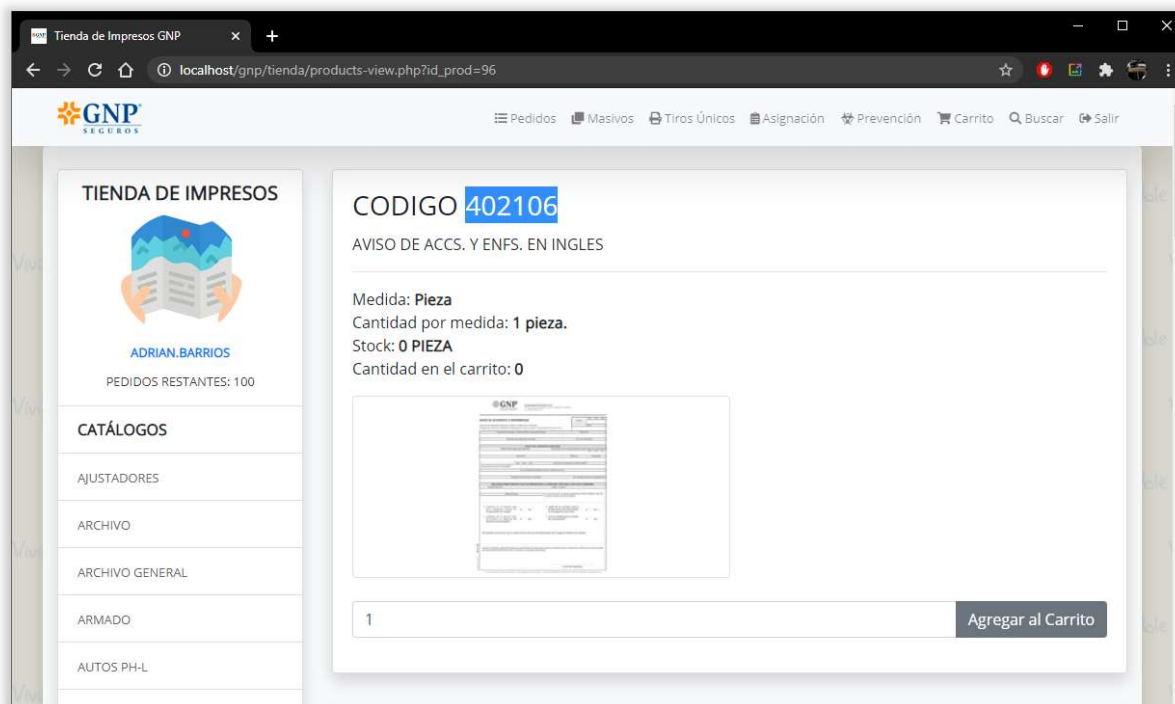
Tienda de Impresos GNP

localhost/gnp/tienda/products-view.php?id_prod=96

GNP SEGUROS

Pedidos Masivos Tiros Únicos Asignación Prevención Carrito Buscar Salir

TIENDA DE IMPRESOS

ADRIAN.BARRIOS

PEDIDOS RESTANTES: 100

CATÁLOGOS

AJUSTADORES

ARCHIVO

ARCHIVO GENERAL

ARMADO

AUTOS PH-L

CODIGO 402106

AVISO DE ACCS. Y ENFS. EN INGLES

Medida: **Pieza**
Cantidad por medida: **1 pieza.**
Stock: **0 PIEZA**
Cantidad en el carrito: **0**

GNP

1

Agregar al Carrito